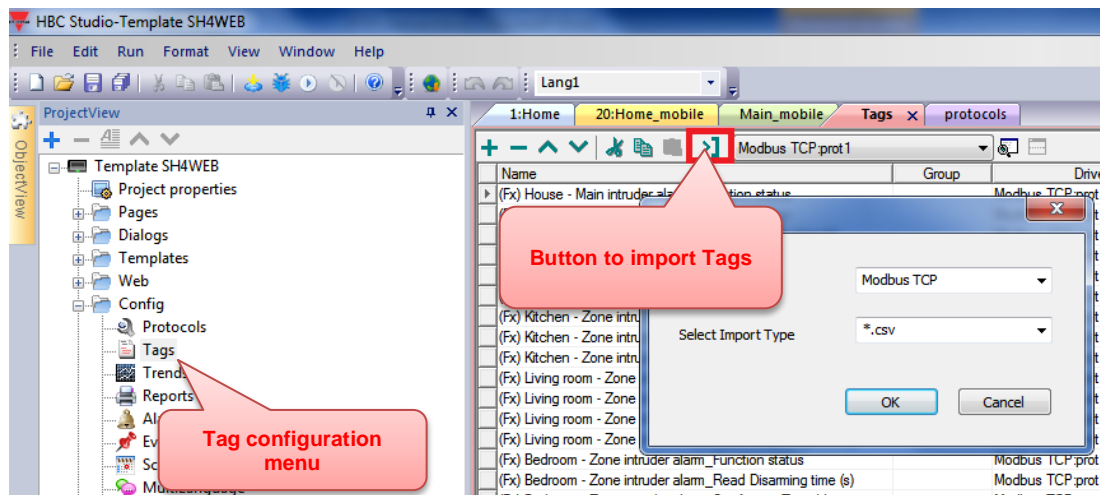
HBC Studio-Template SH4WEB

File Edit Run Format View Window Help

Lang1

ProjectView

ObjectView

Template SH4WEB
Project properties
Pages
Dialogs
Templates
Web
Config
Protocols
Tags
Trend
Repo
Al
Ev
Sc
Multilanguage

1:Home | 20:Home_mobile | Main_mobile | Tags | protocols

Modbus TCP:prot1

| Name | Group | Drive |
|---|---|---|
| (Fx) House - Main intruder ala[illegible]nction status | | Modbus TCP:prot |
| (Fx) Kitchen - Zone intru | | |
| (Fx) Kitchen - Zone intru | | |
| (Fx) Kitchen - Zone intru | | |
| (Fx) Living room - Zone | | |
| (Fx) Living room - Zone | | |
| (Fx) Living room - Zone | | |
| (Fx) Living room - Zone | | |
| (Fx) Bedroom - Zone intruder alarm_Function status | | Modbus TCP:prot |
| (Fx) Bedroom - Zone intruder alarm_Read Disarming time (s) | | Modbus TCP:prot |

Button to import Tags

Modbus TCP

Select Import Type

*.csv

OK

Cancel

Tag configuration menu